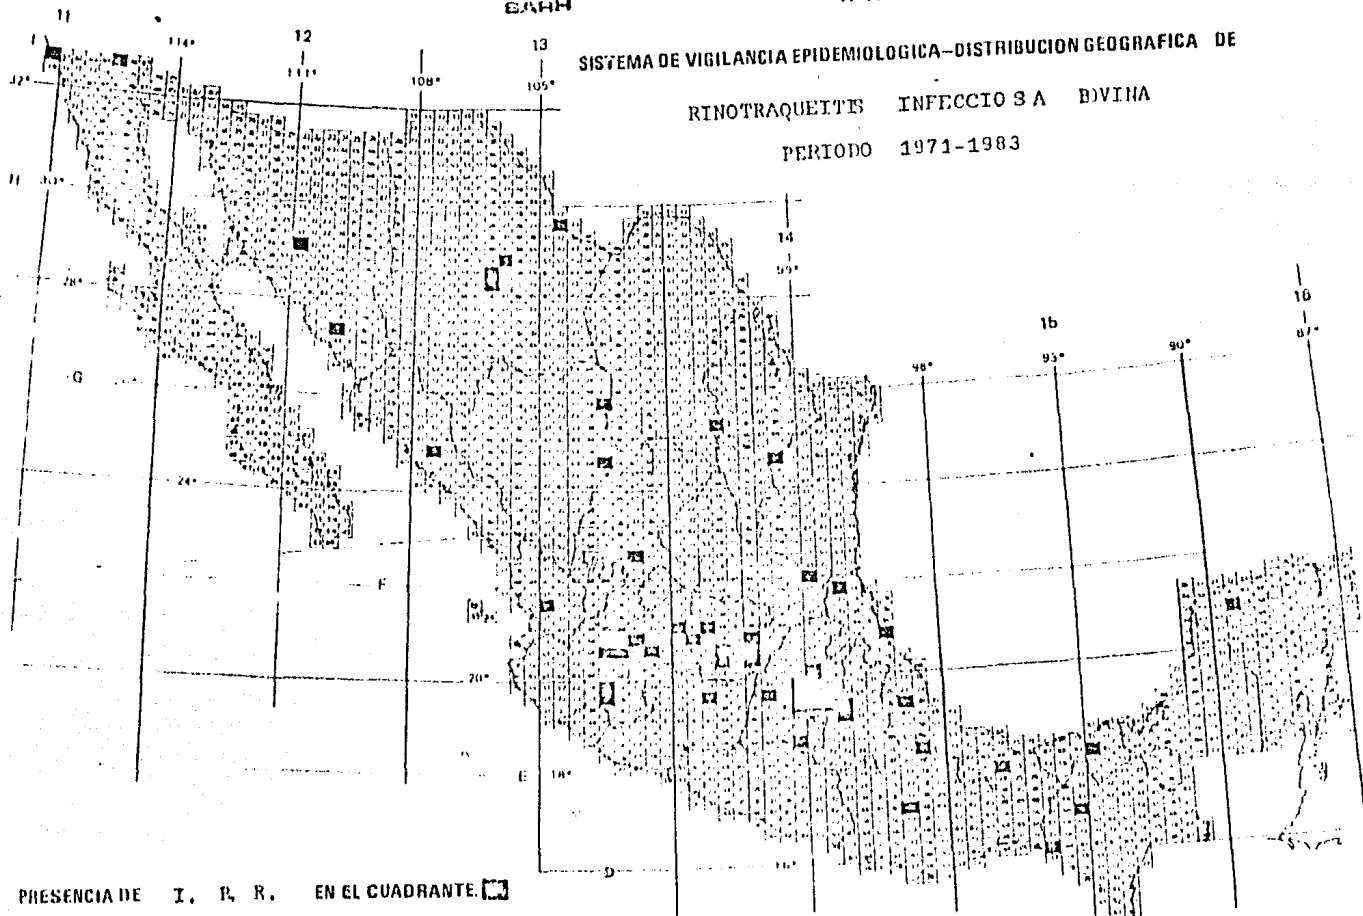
SARH

SISTEMA DE VIGILANCIA EPIDEMIOLOGICA–DISTRIBUCION GEOGRAFICA DE

RINOTRAQUEITIS INFECCIO S A BOVINA

PERIODO 1971-1983

11 12 13 14 15 16

114° 111° 108° 105° 99° 96° 93° 90° 87°

32° 30° 28° 24° 20° 18° 16°

H G F E D

PRESENCIA DE I. R. R. EN EL CUADRANTE.